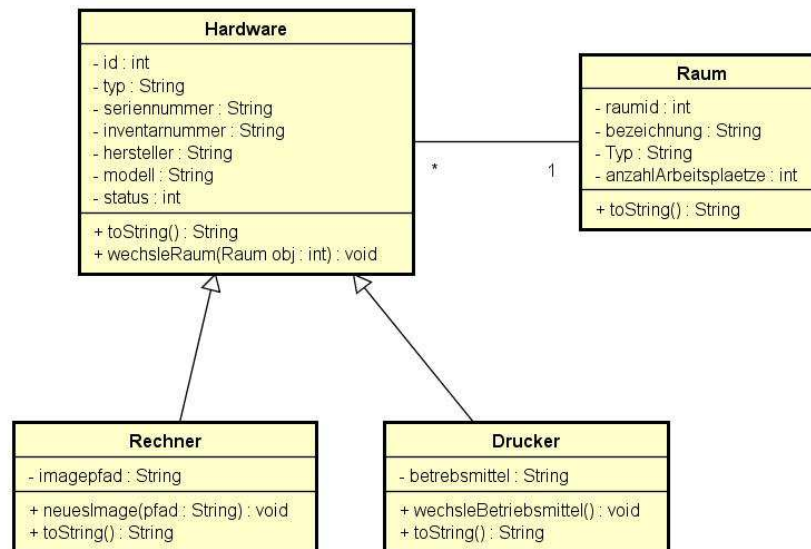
Hardware

- id : int
- typ : String
- seriennummer : String
- inventarnummer : String
- hersteller : String
- modell : String
- status : int

+ toString() : String
+ wechsleRaum(Raum obj : int) : void

*

1

Raum

- raumid : int
- bezeichnung : String
- Typ : String
- anzahlArbeitsplaetze : int

+ toString() : String

Rechner

- imagepfad : String

+ neuesImage(pfad : String) : void
+ toString() : String

Drucker

- betrebsmittel : String

+ wechsleBetriebsmittel() : void
+ toString() : String